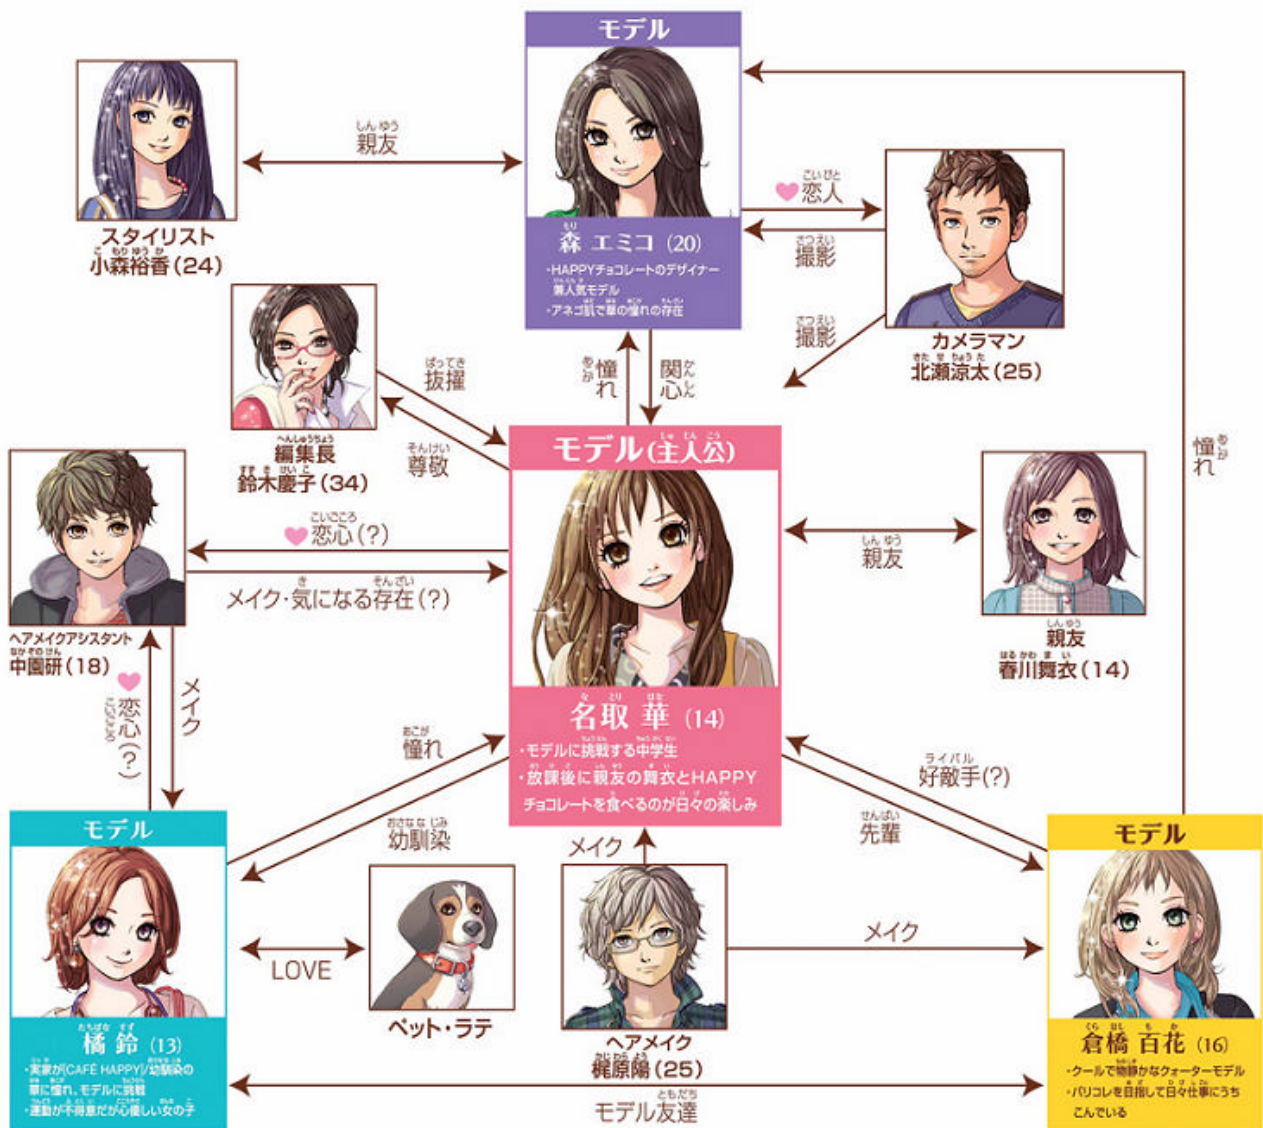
モデル
森 エミコ (20)
・HAPPYチョコレートのデザイナー
・美人気モデル
・アネゴ肌で華の憧れの存在

スタイリスト
小森裕香 (24)

親友

恋人
撮影

カメラマン
北瀬涼太 (25)

撮影

編集長
鈴木慶子 (34)

抜擢
尊敬

憧れ
関心

モデル(主人公)
名取 華 (14)
・モデルに挑戦する中学生
・放課後に親友の舞衣とHAPPYチョコレートを食べるのが日々の楽しみ

親友

親友
春川舞衣 (14)

憧れ

恋心(?)
メイク・気になる存在(?)

ヘアメイクアシスタント
中園研 (18)

恋心(?)
メイク

憧れ

ライバル
好敵手(?)
先輩

幼馴染

モデル
橘 鈴 (13)
・実家が「CAFE HAPPY」/幼馴染の華に憧れ、モデルに挑戦
・運動が不得意だが心優しい女の子

LOVE

ペット・ラテ

メイク

ヘアメイク
梶原陽 (25)

メイク

モデル
倉橋 百花 (16)
・クールで物静かなクォーターモデル
・パリコレを目指して日々仕事にうちこんでいる

モデル友達